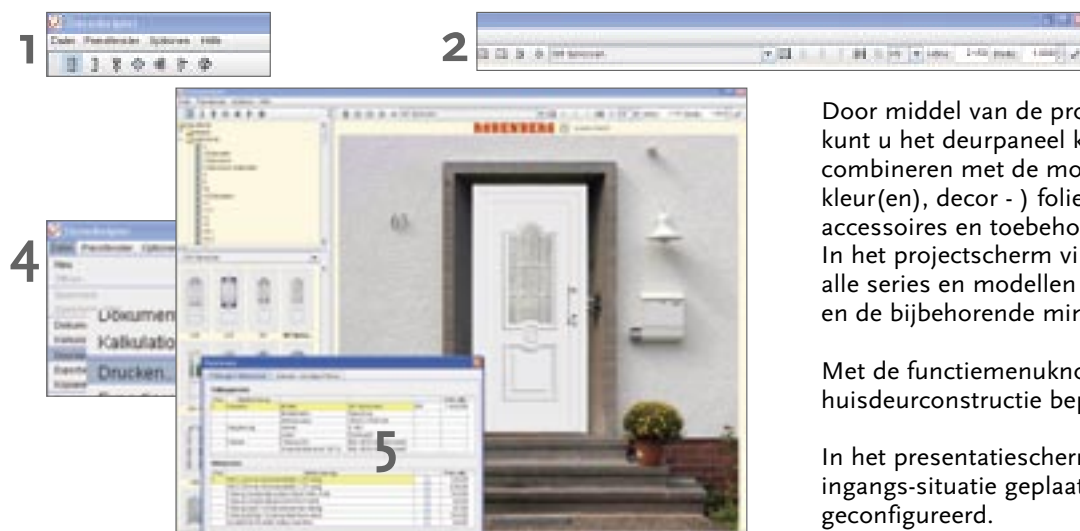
1

Datei Paneltfenster Optionen Hilfe

2

4

Datei Paneltfenster Option

Dokumen

Kalkulatio

Drucken..

5

HÖRMANN

63

Door middel van de pro kunt u het deurpaneel k combineren met de mo kleur(en), decor - ) folie accessoires en toebeho In het projectscherm vi alle series en modellen en de bijbehorende min

Met de functiemenukno huisdeurconstructie bep

In het presentatiescherm ingangs-situatie geplaat geconfigureerd.